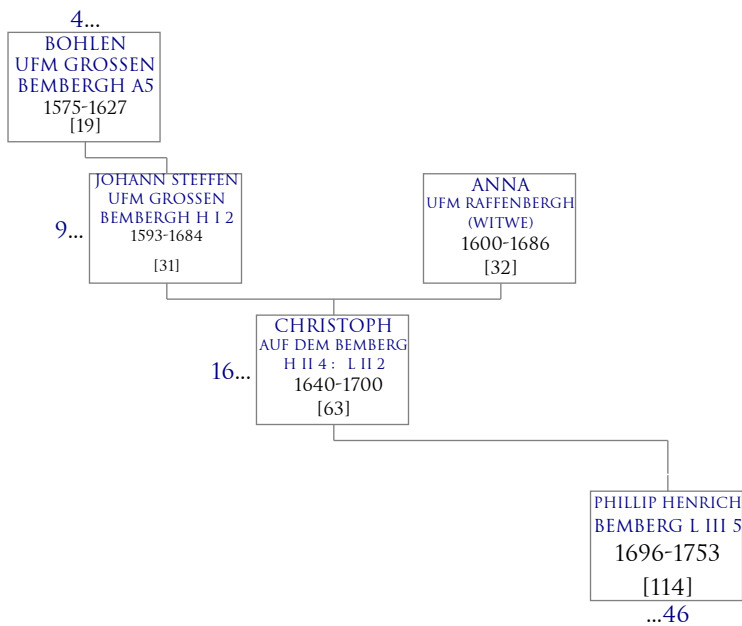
4...
BOHLEN
UFM GROSSEN
BEMBERGH A5
1575-1627
[19]

JOHANN STEFFEN
UFM GROSSEN
BEMBERGH H I 2
1593-1684
[31]

9...

ANNA
UFM RAFFENBERGH
(WITWE)
1600-1686
[32]

CHRISTOPH
AUF DEM BEMBERG
H II 4 : L II 2
1640-1700
[63]

16...

PHILLIP HENRICH
BEMBERG L III 5
1696-1753
[114]
...46